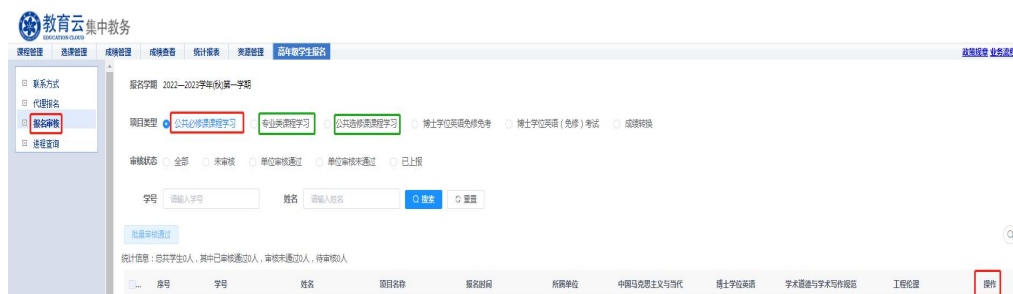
教育云集中教务
EDUCATION CLOUD

课程管理 选课管理 成绩管理 成绩查看 统计报表 资源管理 高年级学生报名

政策规章 业务流程

联系方式
代理报名
报名审核
进程查询

报名学期 2022—2023学年(秋)第一学期

项目类型 公共必修课程学习 专业类课程学习 公共选修类课程学习 博士学位英语免修免考 博士学位英语(免修)考试 成绩转换

审核状态 全部 未审核 单位审核通过 单位审核未通过 已上报

学号 请输入学号 姓名 请输入姓名 搜索 重置

批量审核通过

统计信息：总共学生0人，其中已审核通过0人，审核未通过0人，待审核0人

| | 序号 | 学号 | 姓名 | 项目名称 | 报名时间 | 所属单位 | 中国马克思主义与当代 | 博士学位英语 | 学术道德与学术写作规范 | 工程伦理 | 操作 |
|---|---|---|---|---|---|---|---|---|---|---|---|